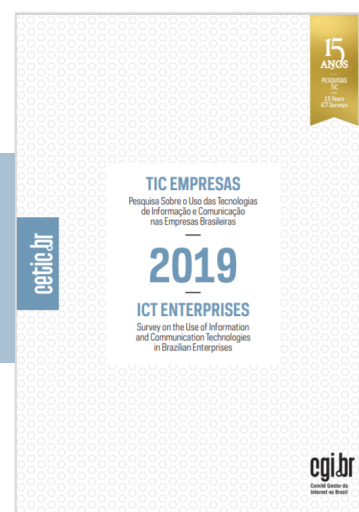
15 ANOS
PESQUISAS TIC
15 Years ICT Surveys

cetic.br

TIC EMPRESAS
Pesquisa Sobre o Uso das Tecnologias de Informação e Comunicação nas Empresas Brasileiras

2019

ICT ENTERPRISES
Survey on the Use of Information and Communication Technologies in Brazilian Enterprises

cgi.br
Comitê Gestor da Internet no Brasil